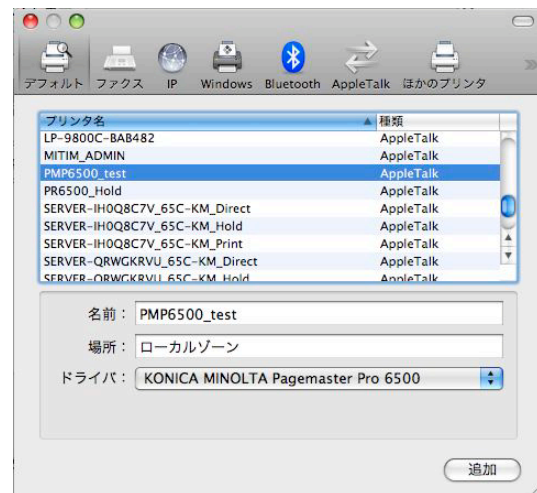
デフォルト ファクス IP Windows Bluetooth AppleTalk ほかのプリンタ

| プリンタ名 | 種類 |
|---|---|
| LP-9800C-BAB482 | AppleTalk |
| MITIM_ADMIN | AppleTalk |
| PMP6500_test | AppleTalk |
| PR6500_Hold | AppleTalk |
| SERVER-IH0Q8C7V_65C-KM_Direct | AppleTalk |
| SERVER-IH0Q8C7V_65C-KM_Hold | AppleTalk |
| SERVER-IH0Q8C7V_65C-KM_Print | AppleTalk |
| SERVER-QRWGKRVU_65C-KM_Direct | AppleTalk |
| SERVER-QRWGKRVU_65C-KM_Hold | AppleTalk |

名前： PMP6500_test

場所： ローカルゾーン

ドライバ： KONICA MINOLTA Pagemaster Pro 6500

追加